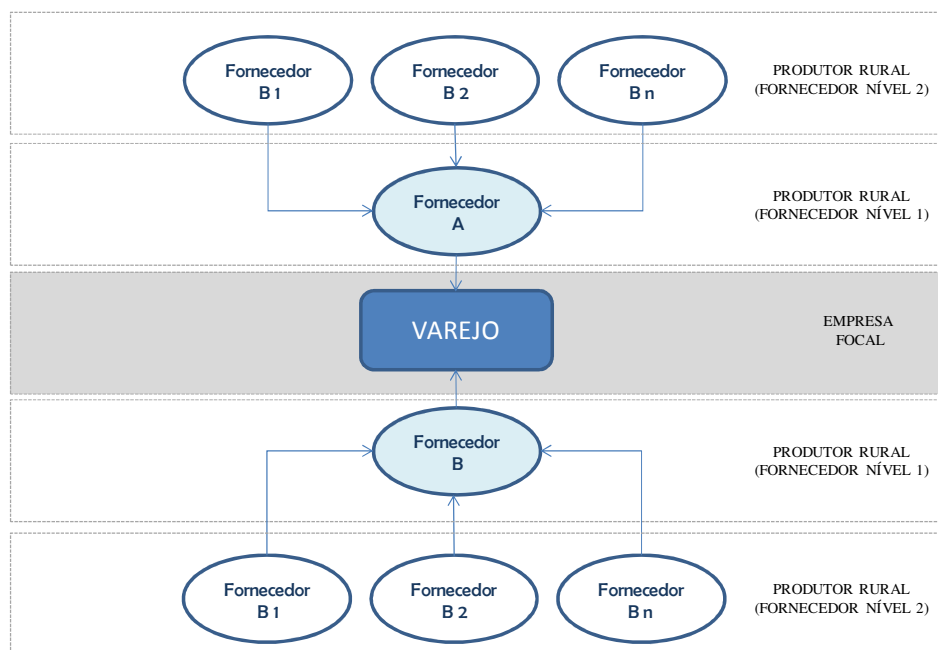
Fornecedor B 1

Fornecedor B 2

Fornecedor B n

PRODUTOR RURAL (FORNECEDOR NÍVEL 2)

Fornecedor A

PRODUTOR RURAL (FORNECEDOR NÍVEL 1)

VAREJO

EMPRESA FOCAL

Fornecedor B

PRODUTOR RURAL (FORNECEDOR NÍVEL 1)

Fornecedor B 1

Fornecedor B 2

Fornecedor B n

PRODUTOR RURAL (FORNECEDOR NÍVEL 2)